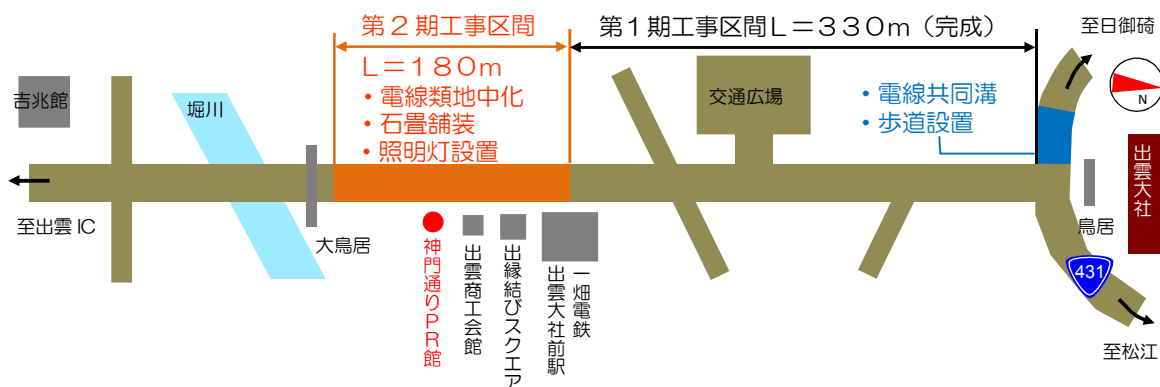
第２期工事区間
Ｌ＝１８０ｍ
・電線類地中化
・石畳舗装
・照明灯設置

第１期工事区間Ｌ＝３３０ｍ（完成）

至日御碕

N

吉兆館

堀川

交通広場

・電線共同溝
・歩道設置

出雲大社

至出雲 IC

大鳥居

神門通りＰＲ館

出雲商工会館

出縁結びスクエア

出雲大社前駅

一畑電鉄

鳥居

431

至松江